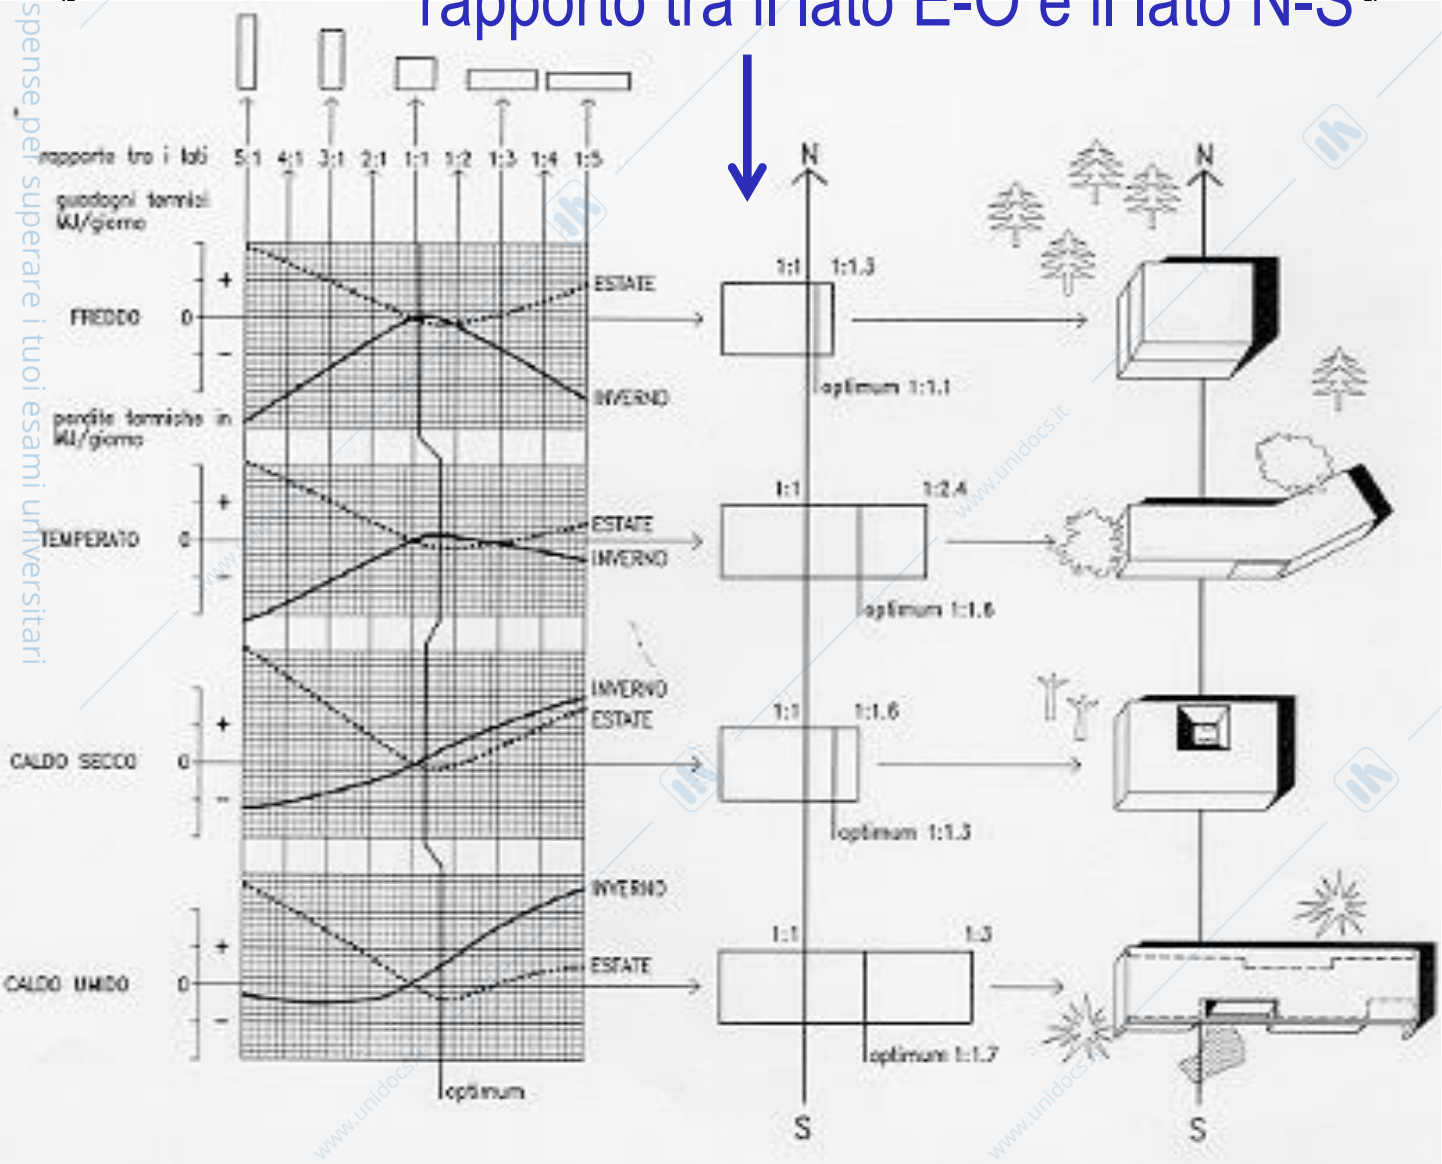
rapporto tra il lato E-O e il lato N-S

rapporto tra i lati 5:1 4:1 3:1 2:1 1:1 1:2 1:3 1:4 1:5

guadagni termici kJ/giorno

FREDDO + 0 − ESTATE INVERNO

perdite termiche in kJ/giorno

TEMPERATO + 0 − ESTATE INVERNO

CALDO SECCO + 0 − INVERNO ESTATE

CALDO UMIDO + 0 − INVERNO ESTATE

optimum

N

1:1 1:1.3 optimum 1:1.1

1:1 1:2.4 optimum 1:1.6

1:1 1:1.6 optimum 1:1.3

1:1 1:3 optimum 1:1.7

S

N

S

spense per superare i tuoi esami universitari

www.unidocs.it